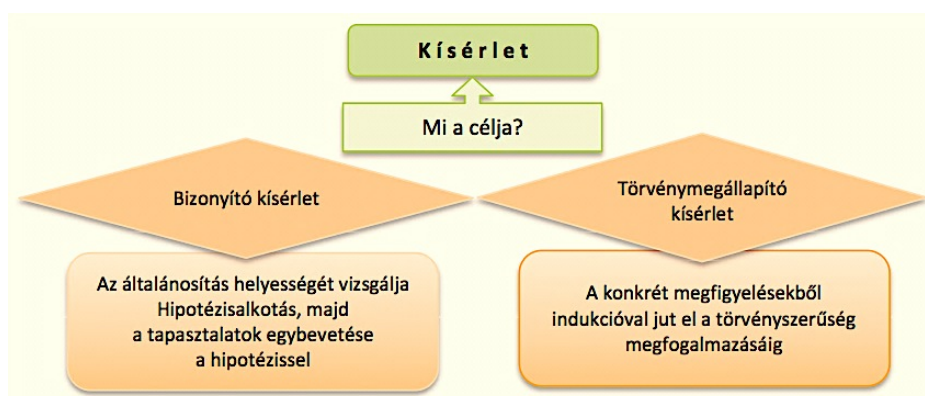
Kísérlet

Mi a célja?

Bizonyító kísérlet

Törvénymegállapító kísérlet

Az általánosítás helyességét vizsgálja
Hipotézisalkotás, majd
a tapasztalatok egybevetése
a hipotézissel

A konkrét megfigyelésekből
indukcióval jut el a törvényszerűség
megfogalmazásáig